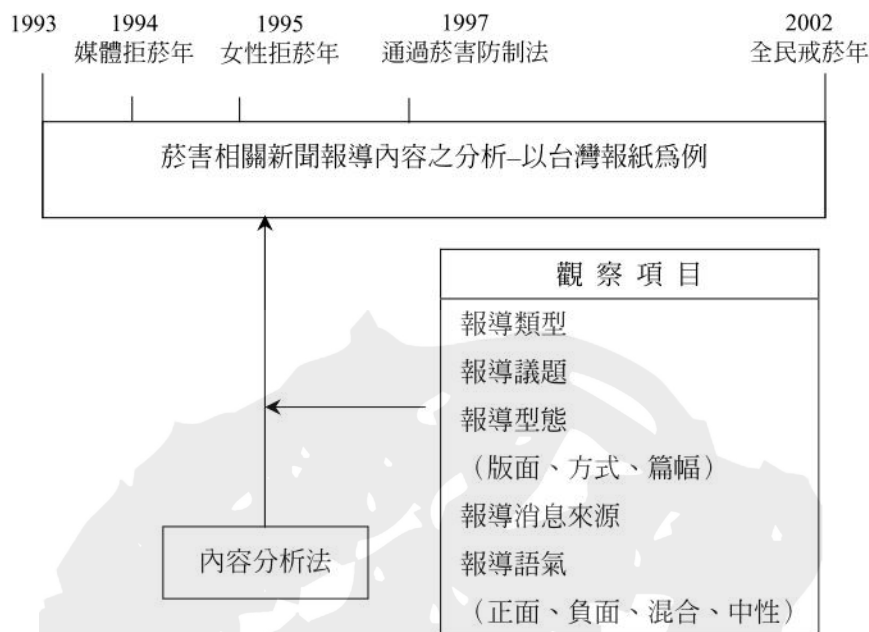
1993

1994
媒體拒菸年

1995
女性拒菸年

1997
通過菸害防制法

2002
全民戒菸年

菸害相關新聞報導內容之分析–以台灣報紙爲例

觀 察 項 目

報導類型

報導議題

報導型態

（版面、方式、篇幅）

報導消息來源

報導語氣

（正面、負面、混合、中性）

內容分析法